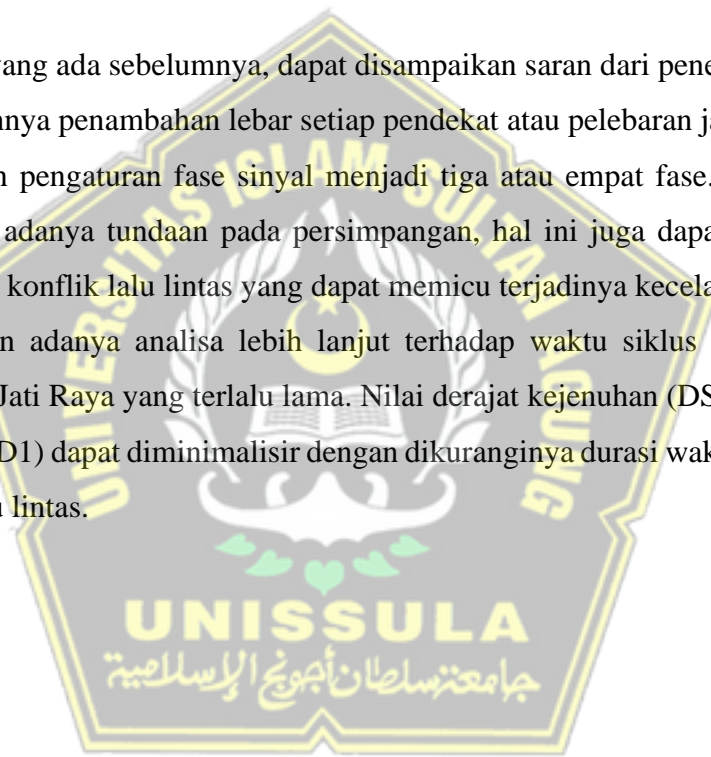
yang ada sebelumnya, dapat disampaikan saran dari pene
anya penambahan lebar setiap pendekat atau pelebaran ja
n pengaturan fase sinyal menjadi tiga atau empat fase.
adanya tundaan pada persimpangan, hal ini juga dapa
konflik lalu lintas yang dapat memicu terjadinya kecela
n adanya analisa lebih lanjut terhadap waktu siklus
Jati Raya yang terlalu lama. Nilai derajat kejenuhan (DS
D1) dapat diminimalisir dengan dikuranginya durasi wak
lintas.

UNISSULA
جامعة سلطان أجونج الإسلامية